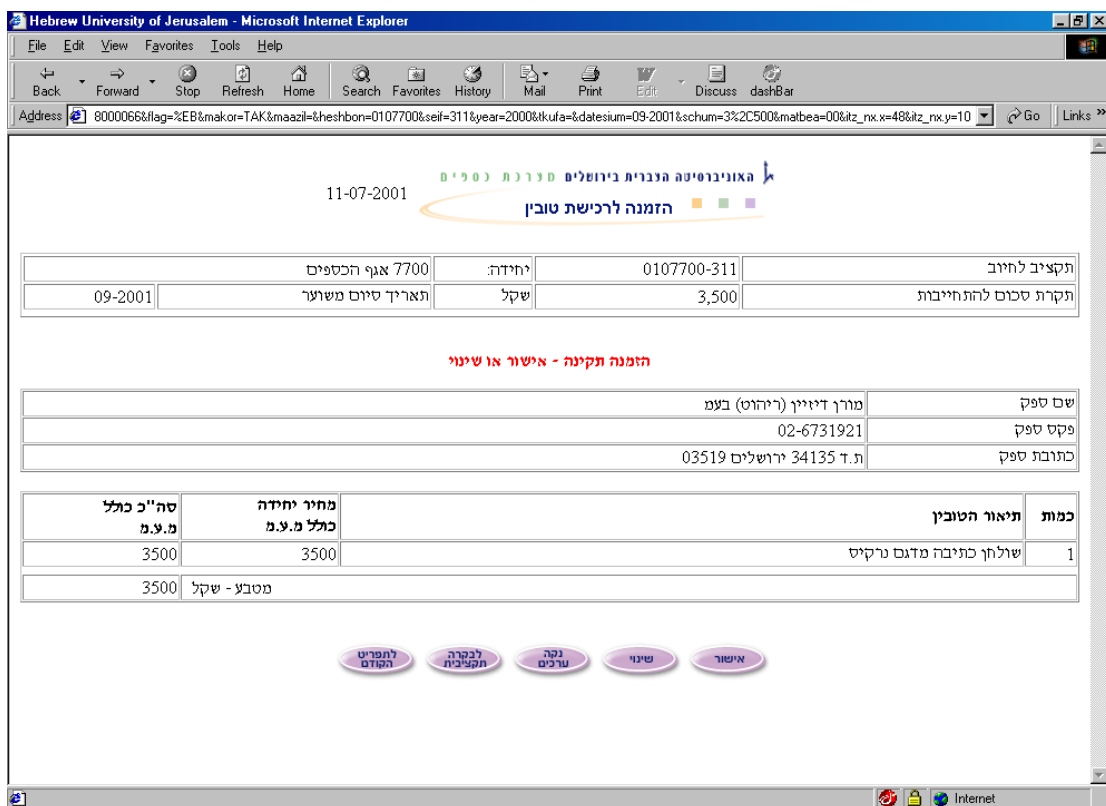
Hebrew University of Jerusalem - Microsoft Internet Explorer

File Edit View Favorites Tools Help

Back Forward Stop Refresh Home Search Favorites History Mail Print Edit Discuss dashBar

Address 8000066&flag=%EB&makor=TAK&maazil=&heshbon=0107700&seif=311&year=2000&tkufa=&datesium=09-2001&schum=3%2C500&matbea=00&itz_nx.x=48&itz_nx.y=10 Go Links »

האוניברסיטה העברית בירושלים מערכת כספים

הזמנה לרכישת טובין

11-07-2001

| תקציב לחיוב | 0107700-311 | יחידה: | 7700 אגף הכספים |
|---|---|---|---|
| תקרת סכום להתחייבות | 3,500 | שקל | תאריך סיום משוער | 09-2001 |

הזמנה תקינה - אישור או שינוי

| שם ספק | מורן דיזיין (ריהוט) בעמ |
|---|---|
| פקס ספק | 02-6731921 |
| כתובת ספק | ת.ד 34135 ירושלים 03519 |

| כמות | תיאור הטובין | מחיר יחידה כולל מ.ע.מ | סה"כ כולל מ.ע.מ |
|---|---|---|---|
| 1 | שולחן כתיבה מדגם נרקיס | 3500 | 3500 |
| | מטבע - שקל | | 3500 |

אישור שינוי נקה ערכים לבקרה תקציבית לתפריט הקודם

Internet